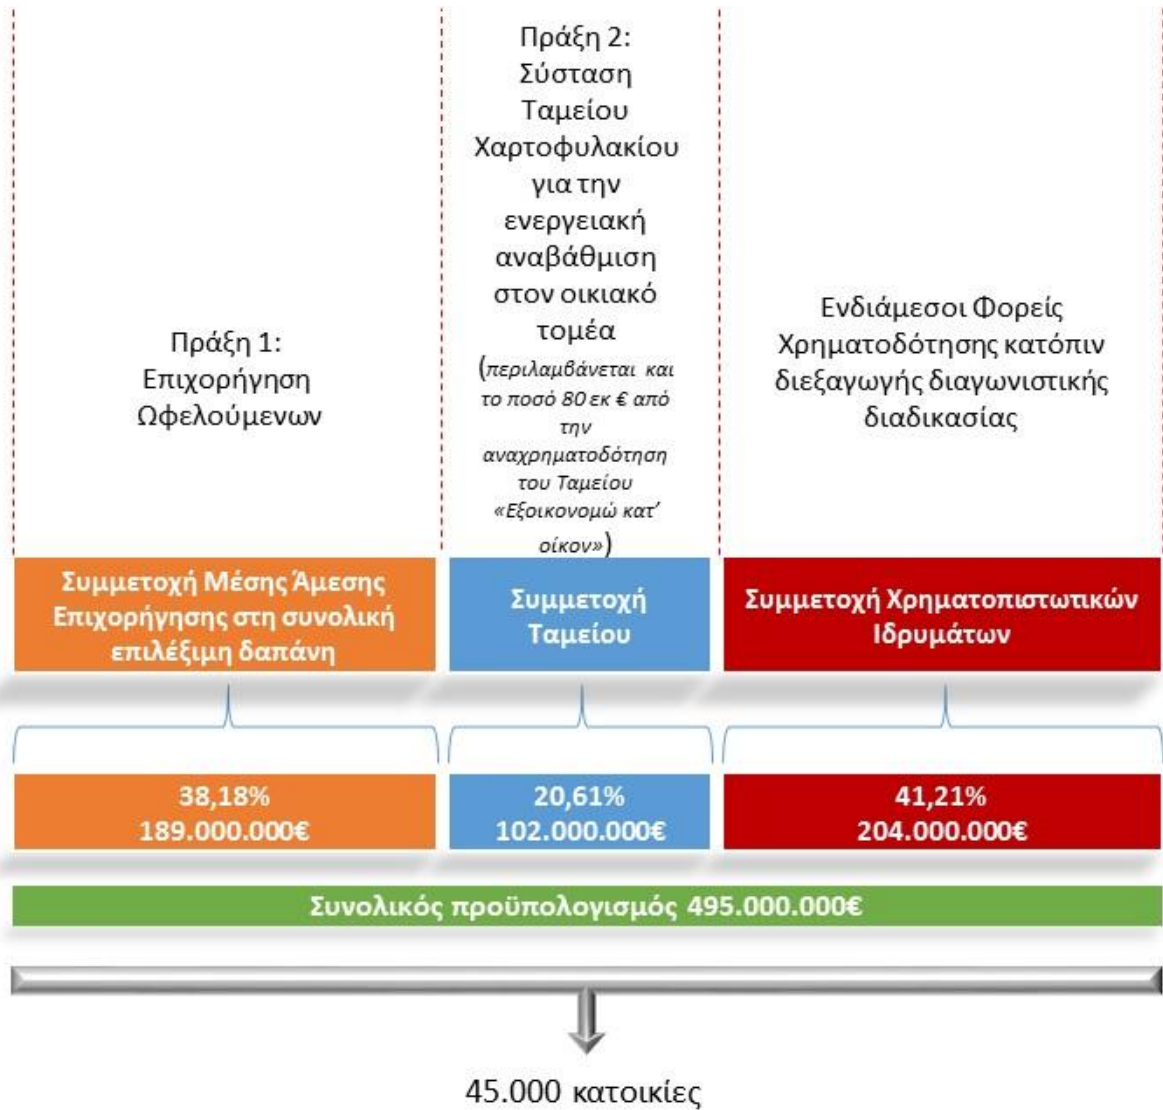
Πράξη 1:
Επιχορήγηση
Ωφελούμενων

Πράξη 2:
Σύσταση
Ταμείου
Χαρτοφυλακίου
για την
ενεργειακή
αναβάθμιση
στον οικιακό
τομέα
(περιλαμβάνεται και το ποσό 80 εκ € από την αναχρηματοδότηση του Ταμείου «Εξοικονομώ κατ' οίκον»)

Ενδιάμεσοι Φορείς
Χρηματοδότησης κατόπιν
διεξαγωγής διαγωνιστικής
διαδικασίας

Συμμετοχή Μέσης Άμεσης Επιχορήγησης στη συνολική επιλέξιμη δαπάνη

Συμμετοχή Ταμείου

Συμμετοχή Χρηματοπιστωτικών Ιδρυμάτων

38,18%
189.000.000€

20,61%
102.000.000€

41,21%
204.000.000€

Συνολικός προϋπολογισμός 495.000.000€

45.000 κατοικίες